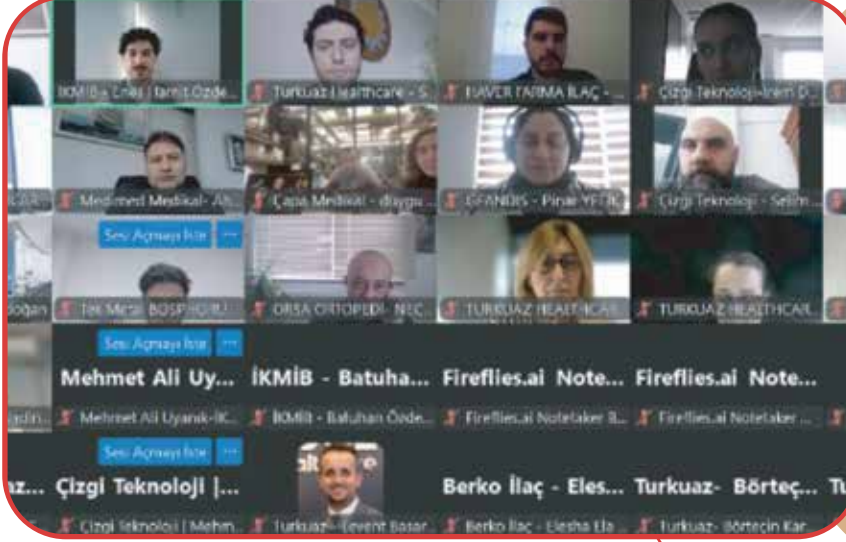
İKMİB - Enes | Tamit Özde...

Turkuaz Healthcare - S...

HAVER FARMA İLAÇ - ...

Çizgi Teknoloji - İrem D...

Medimed Medikal - Ah...

Çapa Medikal - duygu ...

GFANDIS - Pınar YEDİ...

Çizgi Teknoloji - Selim...

Sesi Açmayı İste

...

doğan

Tek Metal BOSPHORU...

ORSA ORTOPEDİ - NEC...

TURKUAZ HEALTHCA...

TURKUAZ HEALTHCAR...

Sesi Açmayı İste

...

Mehmet Ali Uy...

İKMİB - Batuha...

Fireflies.ai Note...

Fireflies.ai Note...

Mehmet Ali Uyanık-İK...

İKMİB - Batuhan Özde...

Fireflies.ai Notetaker B...

Fireflies.ai Notetaker ...

Sesi Açmayı İste

...

z...

Çizgi Teknoloji |...

Berko İlaç - Eles...

Turkuaz- Börteç...

Tu

Çizgi Teknoloji | Mehm...

Turkuaz - Levent Başar...

Berko İlaç - Elesha Ela...

Turkuaz- Börteçin Kar...